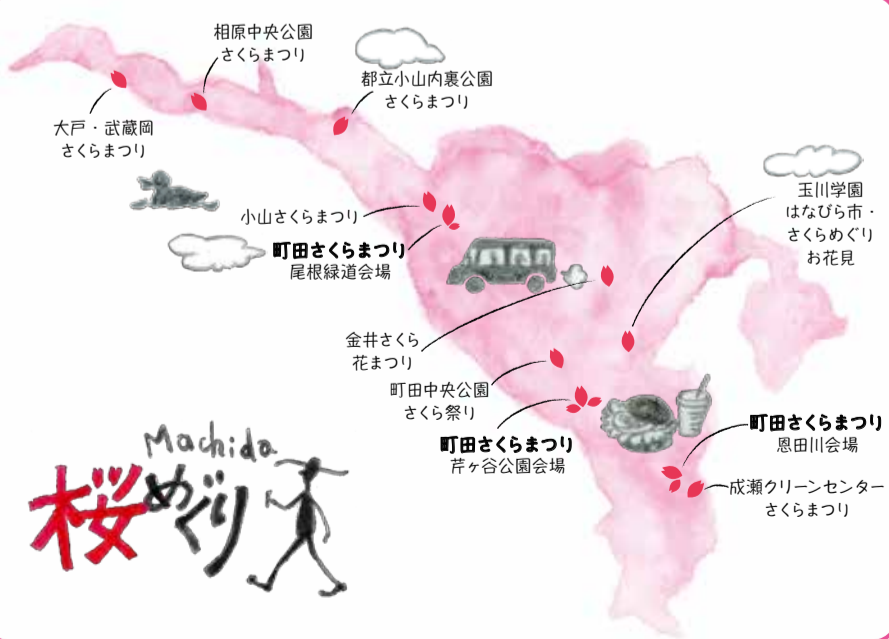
相原中央公園
さくらまつり

都立小山内裏公園
さくらまつり

大戸・武蔵岡
さくらまつり

小山さくらまつり

町田さくらまつり
尾根緑道会場

玉川学園
はなびら市・
さくらめぐり
お花見

金井さくら
花まつり

町田中央公園
さくら祭り

町田さくらまつり
芹ヶ谷公園会場

町田さくらまつり
恩田川会場

成瀬クリーンセンター
さくらまつり

Machida
桜めぐり